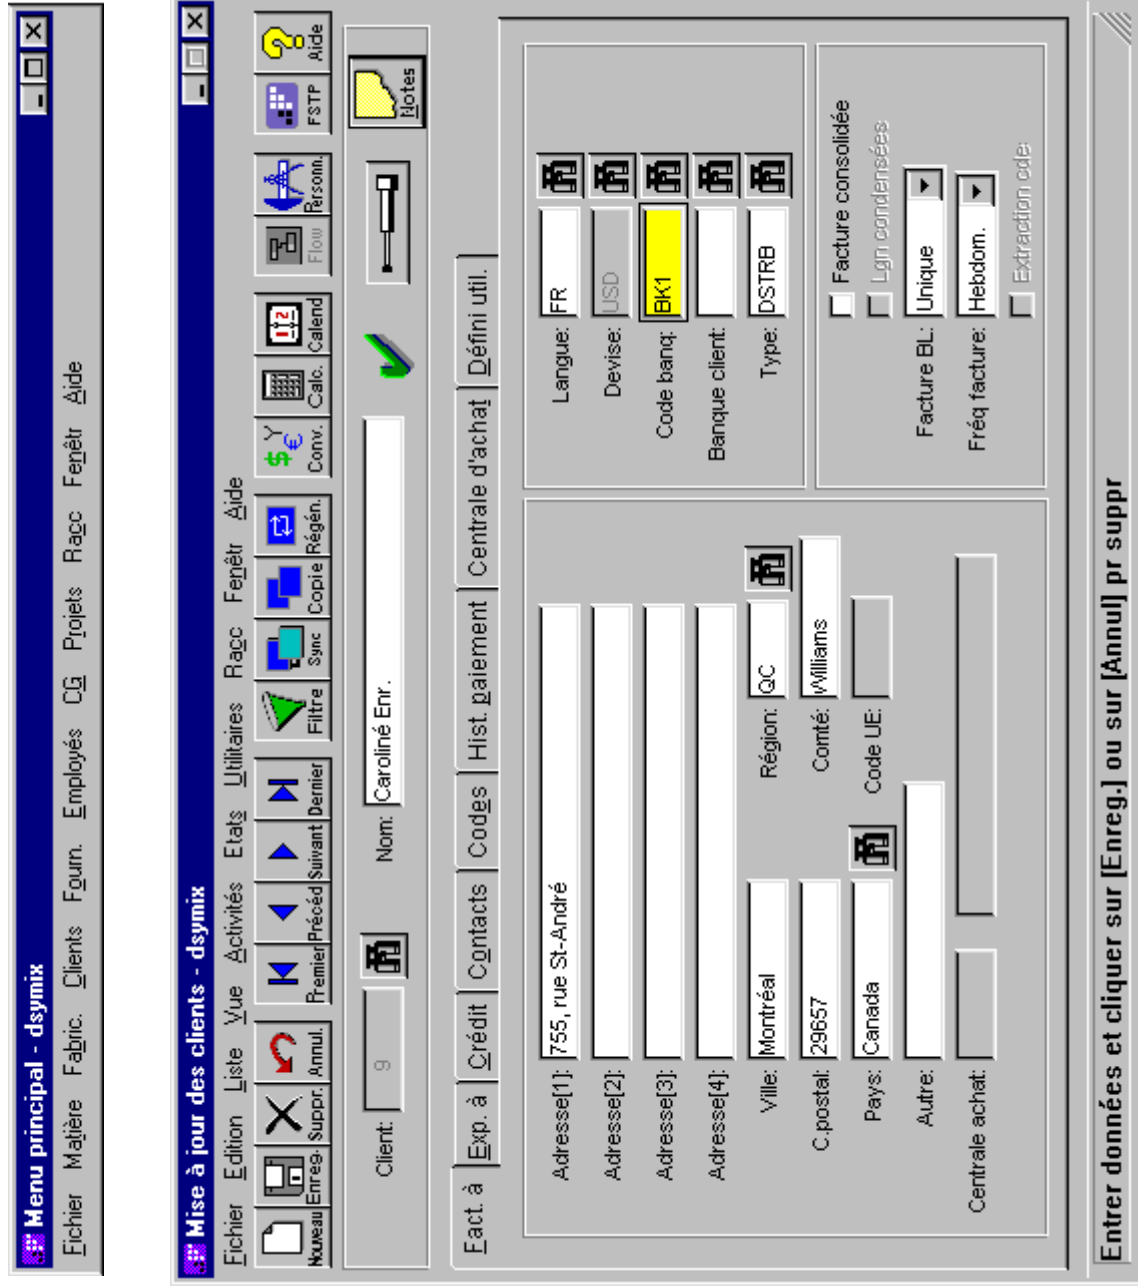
Menu principal - dsymix
Fichier Matière Fabric. Clients Fourn. Employés CG Projets Racc Fenêtr Aide

Mise à jour des clients - dsymix
Fichier Edition Liste Vue Activités Etats Utilitaires Racc Fenêtr Aide
Nouveau Enreg. Suppr. Annul. Premier Précéd Suivant Dernier Filtre Sync Copie Régén. Conv. Calc. Calend Flow Personn. FSTP Aide

Client: 9 Nom: Caroliné Enr.

Notes

Fact. à | Exp. à | Crédit | Contacts | Codes | Hist. paiement | Centrale d'achat | Défini util.

Adresse[1]: 755, rue St-André
Adresse[2]:
Adresse[3]:
Adresse[4]:
Ville: Montréal
Région: QC
C.postal: 29657
Comté: Williams
Pays: Canada
Code UE:
Autre:
Centrale achat:

Langue: FR
Devise: USD
Code banq: BK1
Banque client:
Type: DSTRB

Facture consolidée
Lgn condensées
Facture BL: Unique
Fréq facture: Hebdom.
Extraction cde

Entrer données et cliquer sur [Enreg.] ou sur [Annul] pr suppr